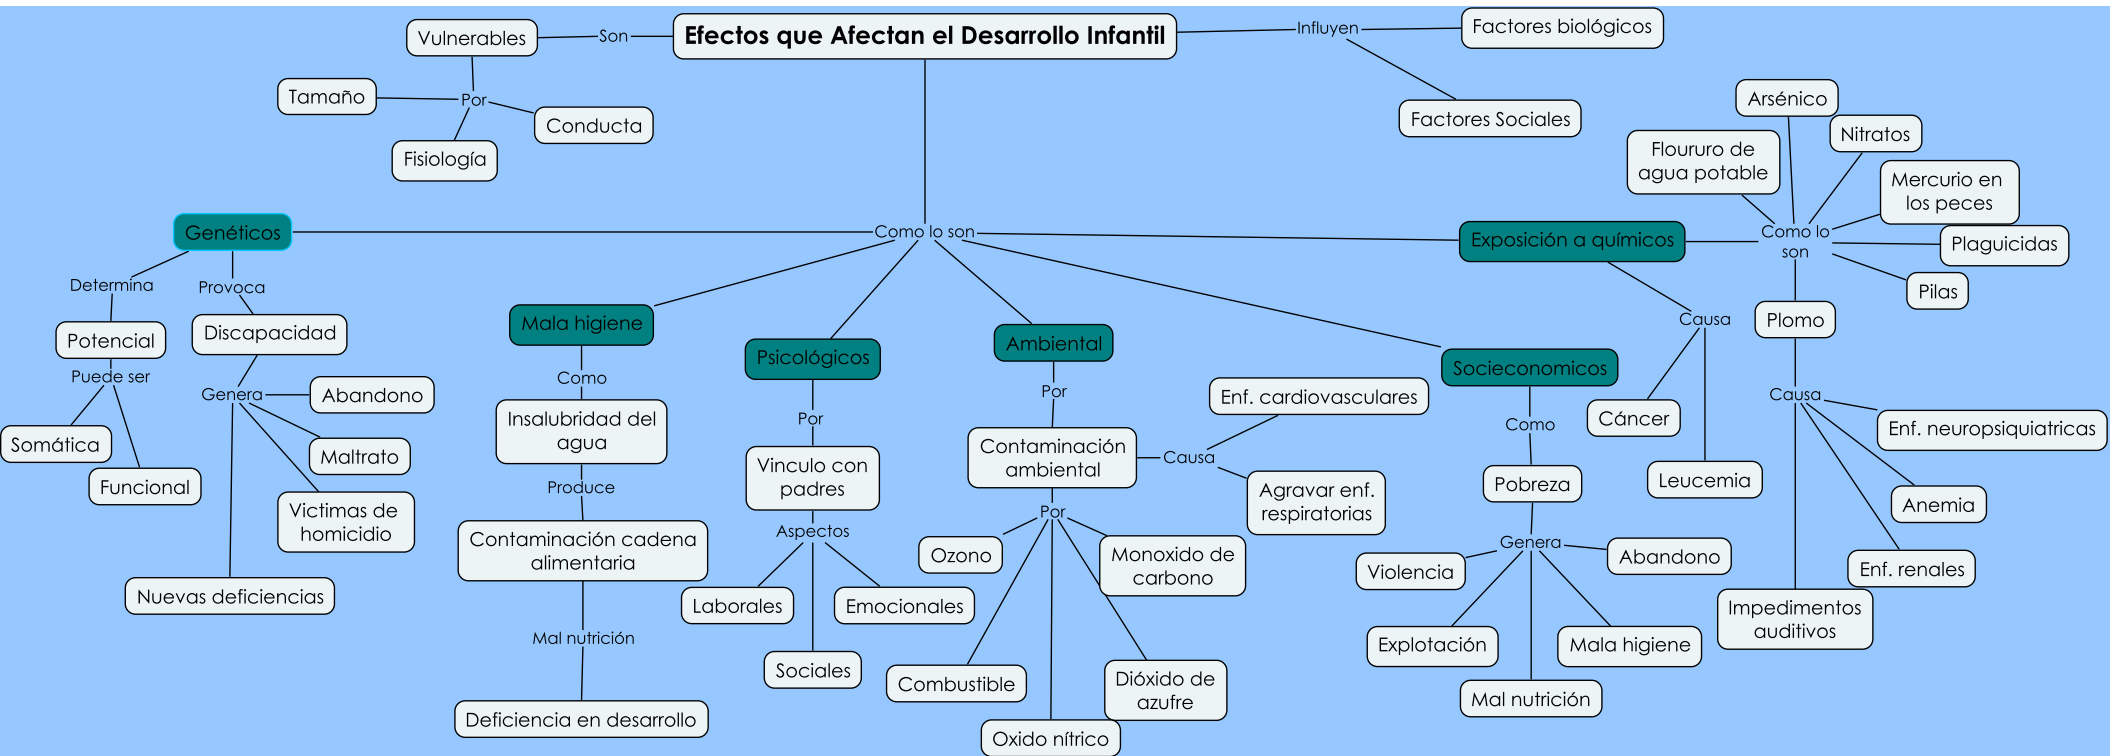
Efectos que Afectan el Desarrollo Infantil

Son
Vulnerables
Por
Tamaño
Conducta
Fisiología

Influyen
Factores biológicos
Factores Sociales

Como lo son

Genéticos
Determina
Potencial
Puede ser
Somática
Funcional
Provoca
Discapacidad
Genera
Abandono
Maltrato
Victimas de homicidio
Nuevas deficiencias

Mala higiene
Como
Insalubridad del agua
Produce
Contaminación cadena alimentaria
Mal nutrición
Deficiencia en desarrollo

Psicológicos
Por
Vinculo con padres
Aspectos
Laborales
Emocionales
Sociales

Ambiental
Por
Contaminación ambiental
Causa
Enf. cardiovasculares
Agravar enf. respiratorias
Por
Ozono
Monoxido de carbono
Combustible
Dióxido de azufre
Oxido nítrico

Socieconomicos
Como
Pobreza
Genera
Violencia
Abandono
Explotación
Mala higiene
Mal nutrición

Exposición a químicos
Como lo son
Arsénico
Nitratos
Floururo de agua potable
Mercurio en los peces
Plaguicidas
Pilas
Plomo
Causa
Cáncer
Leucemia
Causa
Enf. neuropsiquiatricas
Anemia
Enf. renales
Impedimentos auditivos